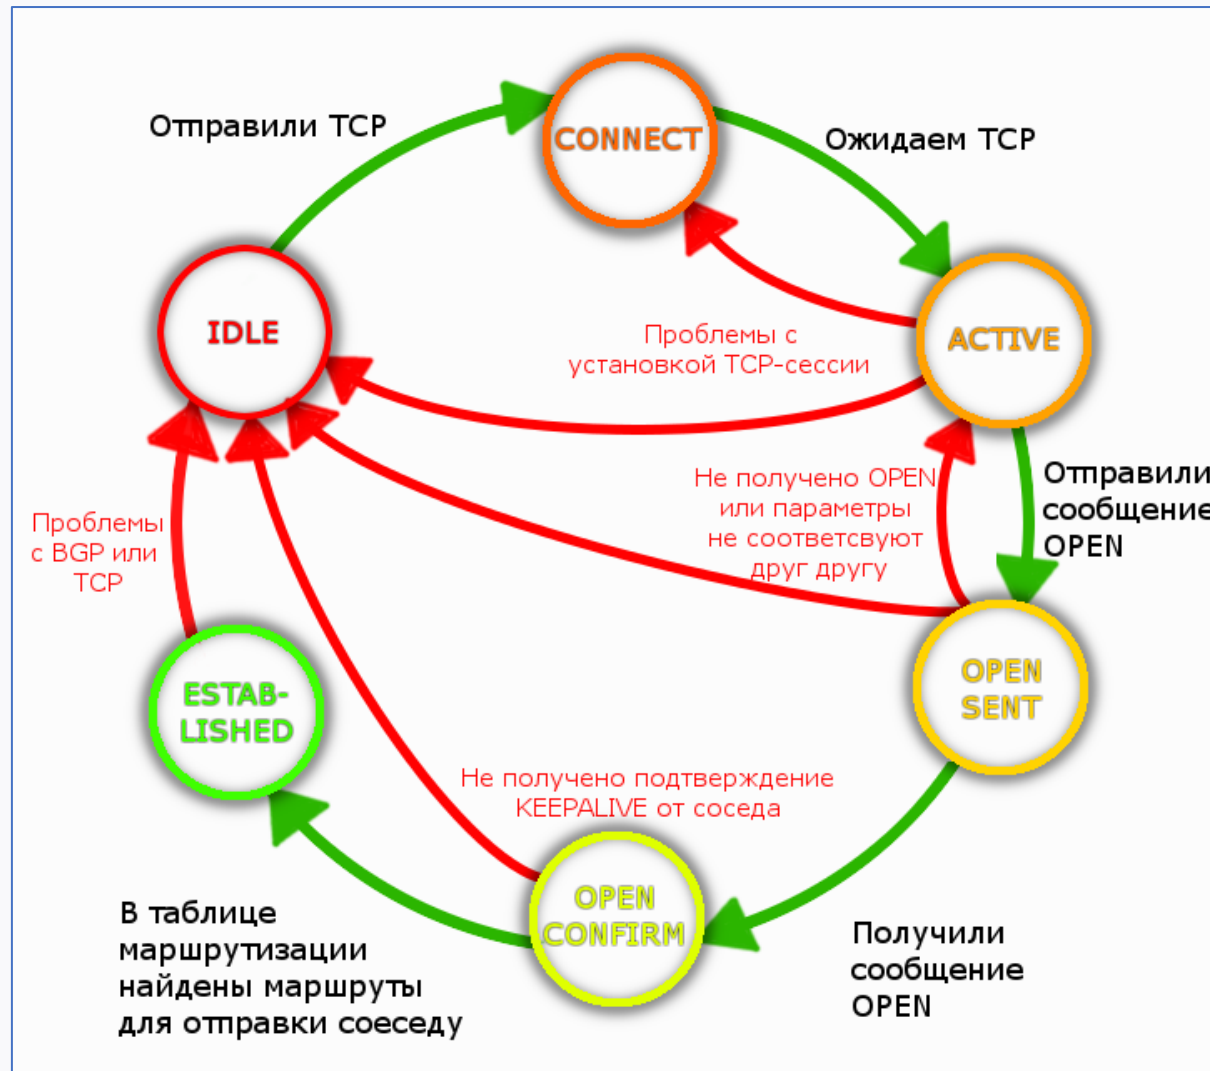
Отправили TCP

CONNECT

Ожидаем TCP

IDLE

Проблемы с установкой TCP-сессии

ACTIVE

Отправили сообщение OPEN

Не получено OPEN или параметры не соответсвуют друг другу

Проблемы с BGP или TCP

OPEN SENT

ESTAB-LISHED

Не получено подтверждение KEEPALIVE от соседа

OPEN CONFIRM

В таблице маршрутизации найдены маршруты для отправки соеседу

Получили сообщение OPEN